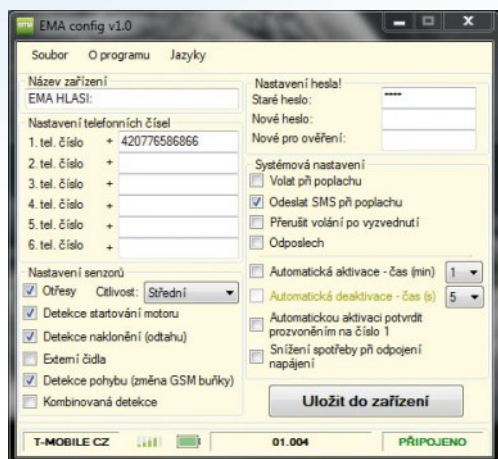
EMA config v1.0

Soubor O programu Jazyky

Název zařízení
EMA HLASI:

Nastavení telefonních čísel
1. tel. číslo + 420776586866
2. tel. číslo +
3. tel. číslo +
4. tel. číslo +
5. tel. číslo +
6. tel. číslo +

Nastavení senzorů
Otřesy Citlivost: Střední
Detekce startování motoru
Detekce naklonění (odtahu)
Externí čidla
Detekce pohybu (změna GSM buňky)
Kombinovaná detekce

Nastavení hesla!
Staré heslo: ****
Nové heslo:
Nové pro ověření:

Systémová nastavení
Volat při poplachu
Odeslat SMS při poplachu
Přerušit volání po vyzvednutí
Odposlech

Automatická aktivace - čas (min) 1
Automatická deaktivace - čas (s) 5
Automatickou aktivaci potvrdit prozvoněním na číslo 1
Snížení spotřeby při odpojení napájení

Uložit do zařízení

T-MOBILE CZ 01.004 PŘIPOJENO